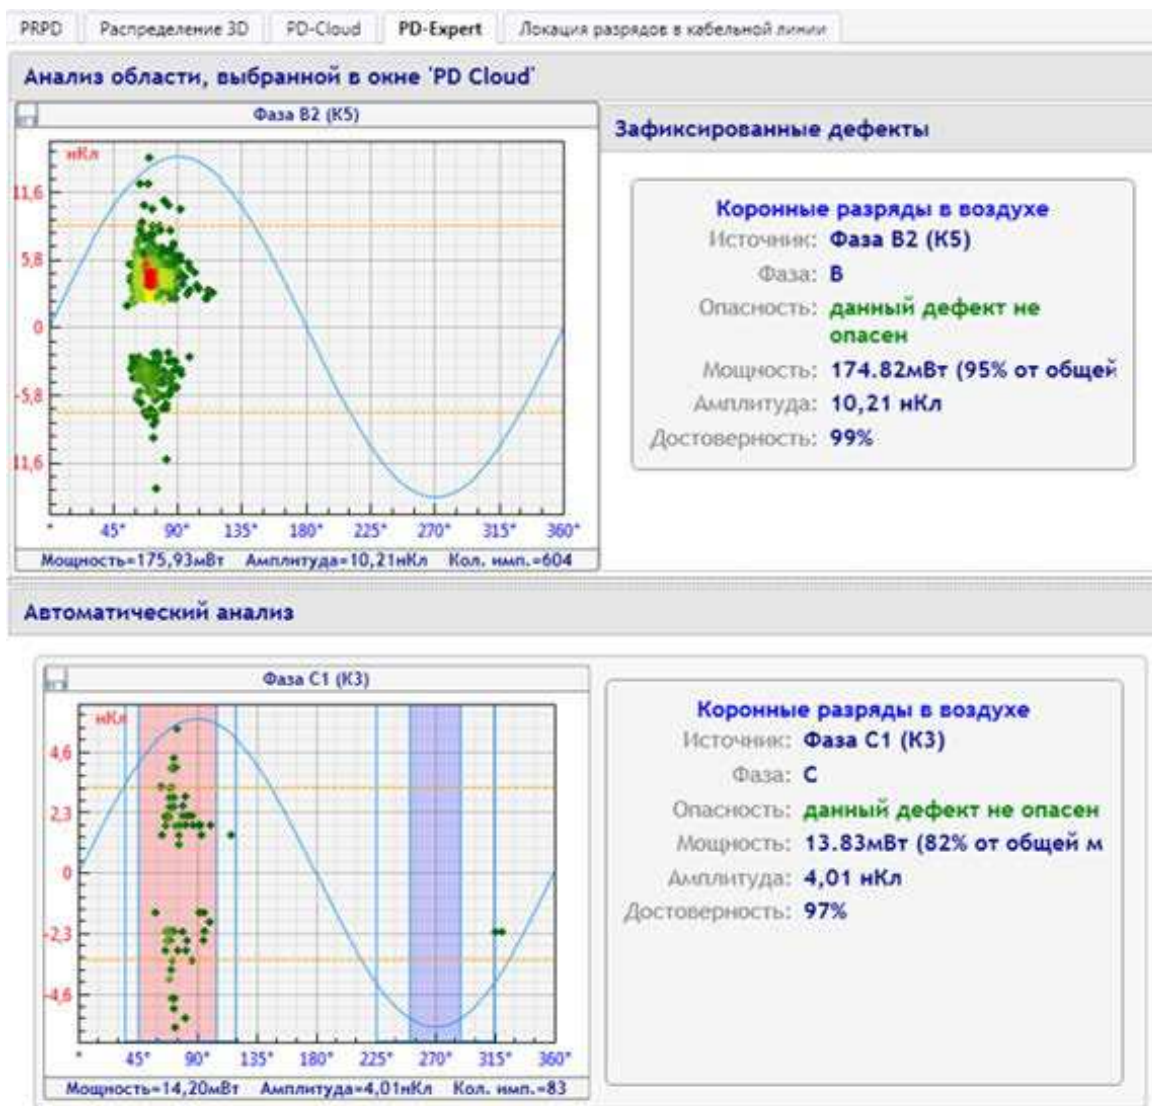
PRPD | Распределение 3D | PD-Cloud | PD-Expert | Локация разрядов в кабельной линии

Анализ области, выбранной в окне 'PD Cloud'

Фаза B2 (K5)

нКл
11,6
5,8
0
-5,8
-11,6
°
45°
90°
135°
180°
225°
270°
315°
360°

Мощность=175,93мВт Амплитуда=10,21нКл Кол. имп.=604

Зафиксированные дефекты

Коронные разряды в воздухе
Источник: Фаза B2 (K5)
Фаза: B
Опасность: данный дефект не опасен
Мощность: 174.82мВт (95% от общей
Амплитуда: 10,21 нКл
Достоверность: 99%

Автоматический анализ

Фаза C1 (K3)

нКл
4,6
2,3
0
-2,3
-4,6
°
45°
90°
135°
180°
225°
270°
315°
360°

Мощность=14,20мВт Амплитуда=4,01нКл Кол. имп.=83

Коронные разряды в воздухе
Источник: Фаза C1 (K3)
Фаза: C
Опасность: данный дефект не опасен
Мощность: 13.83мВт (82% от общей м
Амплитуда: 4,01 нКл
Достоверность: 97%